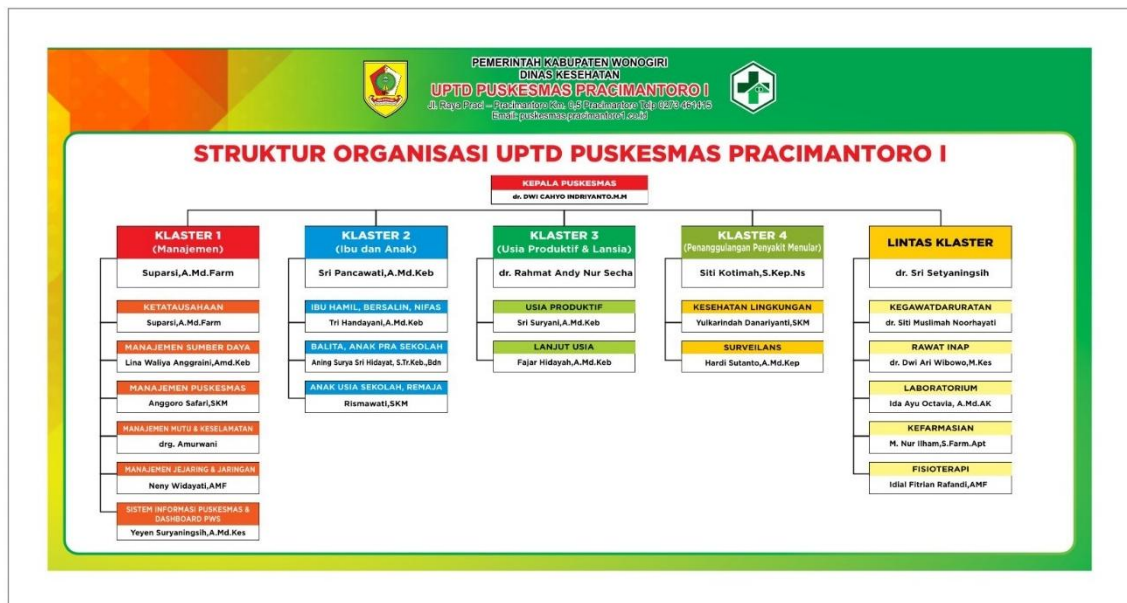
PEMERINTAH KABUPATEN WONOGIRI
DINAS KESEHATAN
UPTD PUSKESMAS PRACIMANTORO I
Jl. Raya Praci – Pracimantoro Km. 0,5 Pracimantoro Telp 0273 461415
Email: puskesmas.pracimantoro1.co.id

STRUKTUR ORGANISASI UPTD PUSKESMAS PRACIMANTORO I

KEPALA PUSKESMAS
dr. DWI CAHYO INDRIYANTO.M.M

KLASTER 1
(Manajemen)
Suparsi,A.Md.Farm

KETATAUSAHAAN
Suparsi,A.Md.Farm

MANAJEMEN SUMBER DAYA
Lina Waliya Anggraini,Amd.Keb

MANAJEMEN PUSKESMAS
Anggoro Safari,SKM

MANAJEMEN MUTU & KESELAMATAN
drg. Amurwani

MANAJEMEN JEJARING & JARINGAN
Neny Widayati,AMF

SISTEM INFORMASI PUSKESMAS & DASHBOARD PWS
Yeyen Suryaningsih,A.Md.Kes

KLASTER 2
(Ibu dan Anak)
Sri Pancawati,A.Md.Keb

IBU HAMIL, BERSALIN, NIFAS
Tri Handayani,A.Md.Keb

BALITA, ANAK PRA SEKOLAH
Aning Surya Sri Hidayat, S.Tr.Keb.,Bdn

ANAK USIA SEKOLAH, REMAJA
Rismawati,SKM

KLASTER 3
(Usia Produktif & Lansia)
dr. Rahmat Andy Nur Secha

USIA PRODUKTIF
Sri Suryani,A.Md.Keb

LANJUT USIA
Fajar Hidayah,A.Md.Keb

KLASTER 4
(Penanggulangan Penyakit Menular)
Siti Kotimah,S.Kep.Ns

KESEHATAN LINGKUNGAN
Yulkarindah Danariyanti,SKM

SURVEILANS
Hardi Sutanto,A.Md.Kep

LINTAS KLASTER
dr. Sri Setyaningsih

KEGAWATDARURATAN
dr. Siti Muslimah Noorhayati

RAWAT INAP
dr. Dwi Ari Wibowo,M.Kes

LABORATORIUM
Ida Ayu Octavia, A.Md.AK

KEFARMASIAN
M. Nur Ilham,S.Farm.Apt

FISIOTERAPI
Idial Fitrian Rafandi,AMF